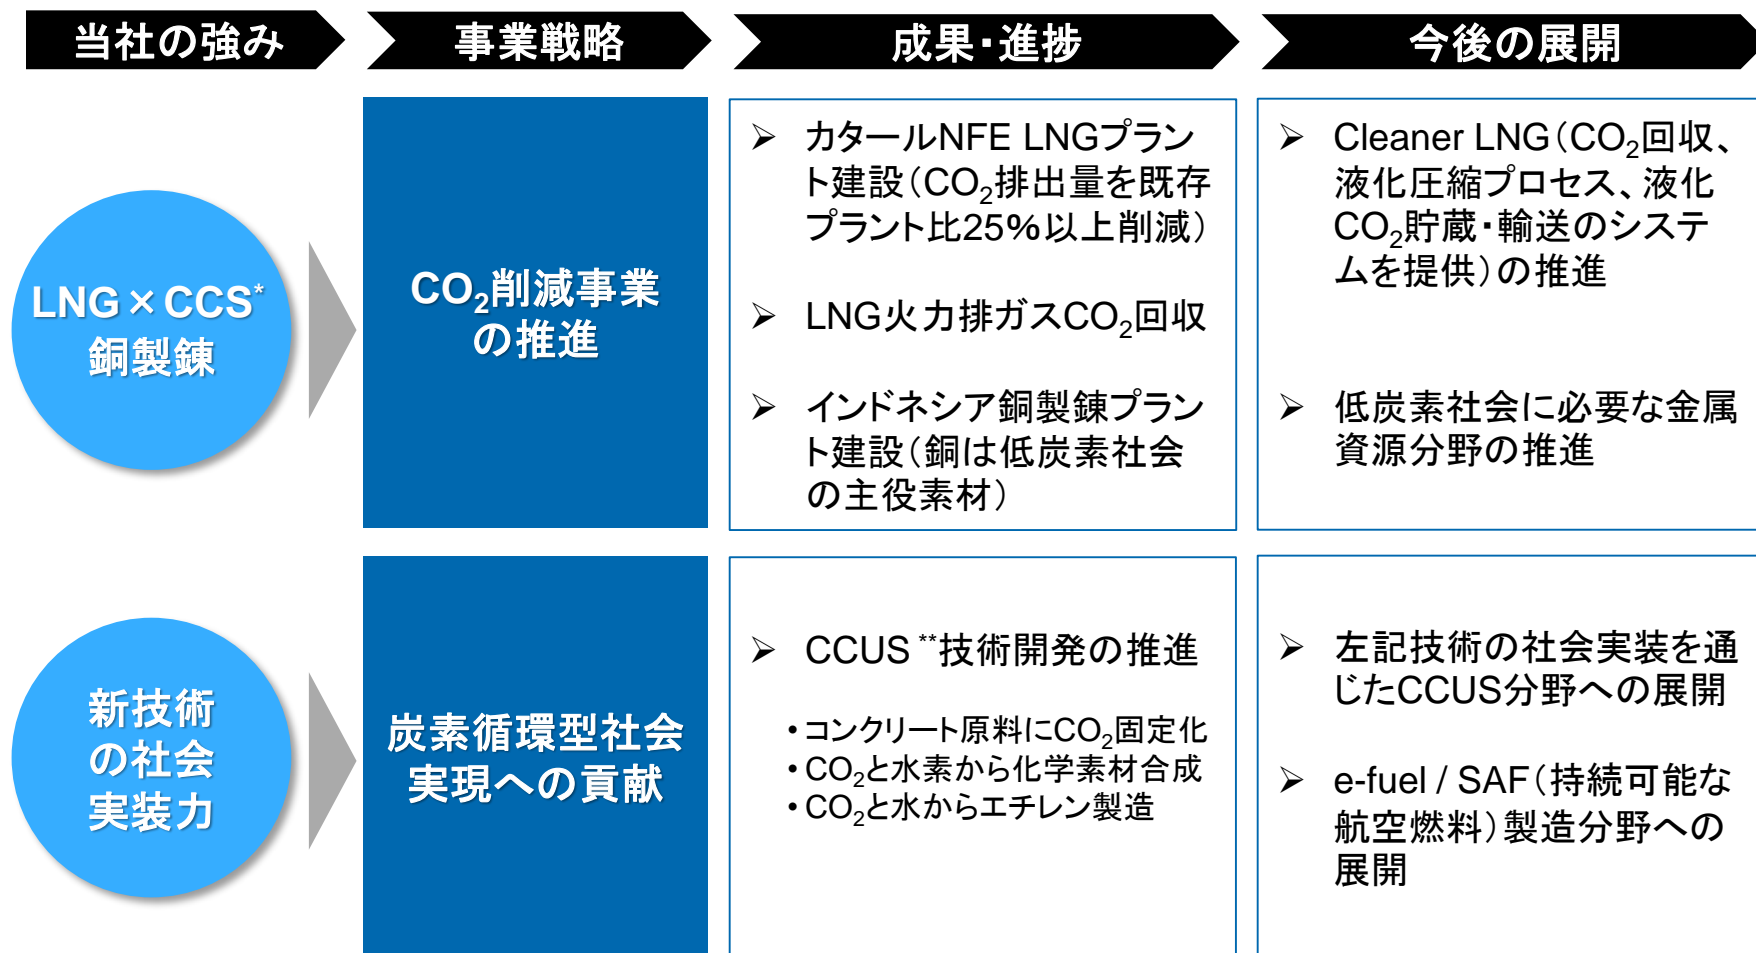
当社の強み

事業戦略

成果・進捗

今後の展開

LNG × CCS* 銅製錬

$CO_2$削減事業の推進

➢ カタールNFE LNGプラント建設（$CO_2$排出量を既存プラント比25%以上削減）

➢ LNG火力排ガス$CO_2$回収

➢ インドネシア銅製錬プラント建設（銅は低炭素社会の主役素材）

➢ Cleaner LNG（$CO_2$回収、液化圧縮プロセス、液化$CO_2$貯蔵・輸送のシステムを提供）の推進

➢ 低炭素社会に必要な金属資源分野の推進

新技術の社会実装力

炭素循環型社会実現への貢献

➢ CCUS **技術開発の推進

•コンクリート原料に$CO_2$固定化
•$CO_2$と水素から化学素材合成
•$CO_2$と水からエチレン製造

➢ 左記技術の社会実装を通じたCCUS分野への展開

➢ e-fuel / SAF（持続可能な航空燃料）製造分野への展開